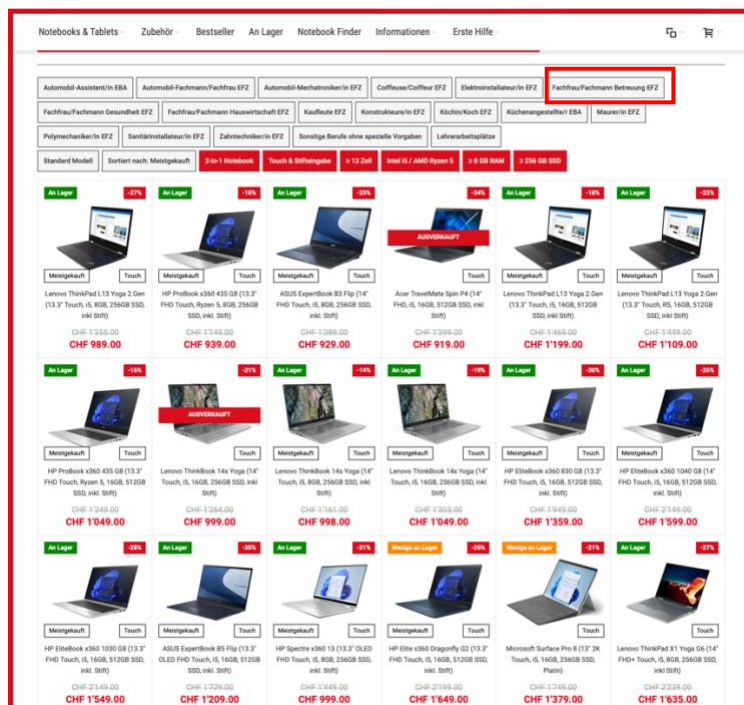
Notebooks & Tablets Zubehör Bestseller An Lager Notebook Finder Informationen Erste Hilfe

Automobil-Assistent/in EBA | Automobil-Fachmann/Fachfrau EFZ | Automobil-Mechatroniker/in EFZ | Coiffeuse/Coiffeur EFZ | Elektroinstallateur/in EFZ | Fachfrau/Fachmann Betreuung EFZ
Fachfrau/Fachmann Gesundheit EFZ | Fachfrau/Fachmann Hauswirtschaft EFZ | Kaufleute EFZ | Konstrukteure/in EFZ | Köchin/Koch EFZ | Küchenangestellte/r EBA | Maurer/in EFZ
Polymechaniker/in EFZ | Sanitärinstallateur/in EFZ | Zahntechniker/in EFZ | Sonstige Berufe ohne spezielle Vorgaben | Lehrerarbeitsplätze
Standard Modell | Sortiert nach: Meistgekauft | 2-in-1 Notebook | Touch & Stifteingabe | ≥ 13 Zoll | Intel i5 / AMD Ryzen 5 | ≥ 8 GB RAM | ≥ 256 GB SSD

An Lager -27% Meistgekauft Touch
Lenovo ThinkPad L13 Yoga 2.Gen (13.3" Touch, i5, 8GB, 256GB SSD, inkl Stift)
CHF 1'355.00
CHF 989.00

An Lager -18% Meistgekauft Touch
HP ProBook x360 435 G8 (13.3" FHD Touch, Ryzen 5, 8GB, 256GB SSD, inkl. Stift)
CHF 1'149.00
CHF 939.00

An Lager -33% Meistgekauft Touch
ASUS ExpertBook B3 Flip (14" FHD Touch, i5, 8GB, 256GB SSD, inkl. Stift)
CHF 1'389.00
CHF 929.00

-34% AUSVERKAUFT Touch
Acer TravelMate Spin P4 (14" FHD, i5, 16GB, 512GB SSD, inkl Stift)
CHF 1'399.00
CHF 919.00

An Lager -18% Meistgekauft Touch
Lenovo ThinkPad L13 Yoga 2.Gen (13.3" Touch, i5, 16GB, 512GB SSD, inkl Stift)
CHF 1'460.00
CHF 1'199.00

An Lager -23% Meistgekauft Touch
Lenovo ThinkPad L13 Yoga 2.Gen (13.3" Touch, R5, 16GB, 512GB SSD, inkl Stift)
CHF 1'449.00
CHF 1'109.00

An Lager -16% Meistgekauft Touch
HP ProBook x360 435 G8 (13.3" FHD Touch, Ryzen 5, 16GB, 512GB SSD, inkl. Stift)
CHF 1'249.00
CHF 1'049.00

-21% AUSVERKAUFT Touch
Lenovo ThinkBook 14s Yoga (14" Touch, i5, 16GB, 256GB SSD, inkl Stift)
CHF 1'264.00
CHF 999.00

An Lager -14% Meistgekauft Touch
Lenovo ThinkBook 14s Yoga (14" Touch, i5, 8GB, 256GB SSD, inkl Stift)
CHF 1'161.00
CHF 998.00

An Lager -19% Meistgekauft Touch
Lenovo ThinkBook 14s Yoga (14" Touch, i5, 16GB, 256GB SSD, inkl Stift)
CHF 1'303.00
CHF 1'049.00

An Lager -30% Meistgekauft Touch
HP EliteBook x360 830 G8 (13.3" FHD Touch, i5, 16GB, 512GB SSD, inkl. Stift)
CHF 1'949.00
CHF 1'359.00

An Lager -26% Meistgekauft Touch
HP EliteBook x360 1040 G8 (14" FHD Touch, i5, 16GB, 512GB SSD, inkl. Stift)
CHF 2'149.00
CHF 1'599.00

An Lager -28% Meistgekauft Touch
HP EliteBook x360 1030 G8 (13.3" FHD Touch, i5, 16GB, 512GB SSD, inkl. Stift)
CHF 2'149.00
CHF 1'549.00

An Lager -30% Meistgekauft Touch
ASUS ExpertBook B5 Flip (13.3" OLED FHD Touch, i5, 16GB, 512GB SSD, inkl. Stift)
CHF 1'729.00
CHF 1'209.00

An Lager -31% Meistgekauft Touch
HP Spectre x360 13 (13.3" OLED FHD Touch, i5, 8GB, 256GB SSD, inkl. Stift)
CHF 1'449.00
CHF 999.00

Wenige an Lager -25% Meistgekauft Touch
HP Elite x360 Dragonfly G2 (13.3" FHD Touch, i5, 16GB, 512GB SSD, inkl. Stift)
CHF 2'199.00
CHF 1'649.00

Wenige an Lager -21% Meistgekauft Touch
Microsoft Surface Pro 8 (13" 2K Touch, i5, 16GB, 256GB SSD, Platin)
CHF 1'749.00
CHF 1'379.00

An Lager -27% Touch
Lenovo ThinkPad X1 Yoga G6 (14" FHD+ Touch, i5, 8GB, 256GB SSD, inkl Stift)
CHF 2'239.00
CHF 1'635.00